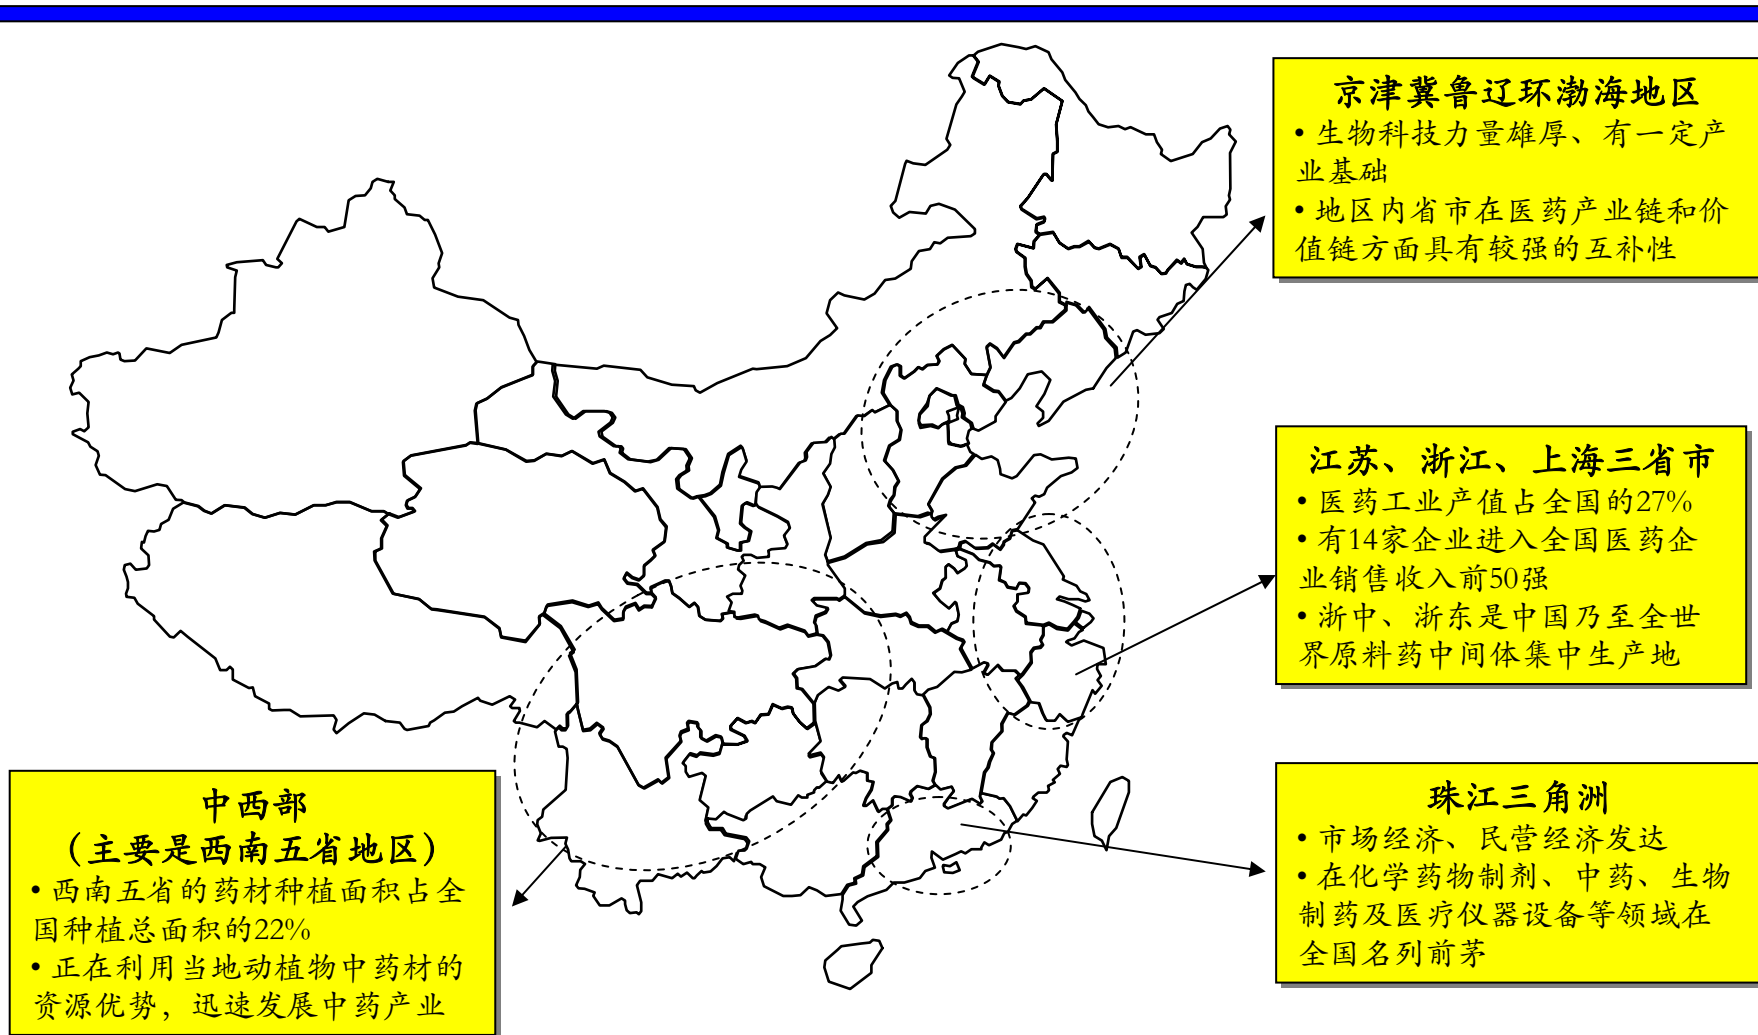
京津冀鲁辽环渤海地区

• 生物科技力量雄厚、有一定产业基础
• 地区内省市在医药产业链和价值链方面具有较强的互补性

江苏、浙江、上海三省市

• 医药工业产值占全国的27%
• 有14家企业进入全国医药企业销售收入前50强
• 浙中、浙东是中国乃至全世界原料药中间体集中生产地

珠江三角洲

• 市场经济、民营经济发达
• 在化学药物制剂、中药、生物制药及医疗仪器设备等领域在全国名列前茅

中西部
（主要是西南五省地区）

• 西南五省的药材种植面积占全国种植总面积的22%
• 正在利用当地动植物中药材的资源优势，迅速发展中药产业